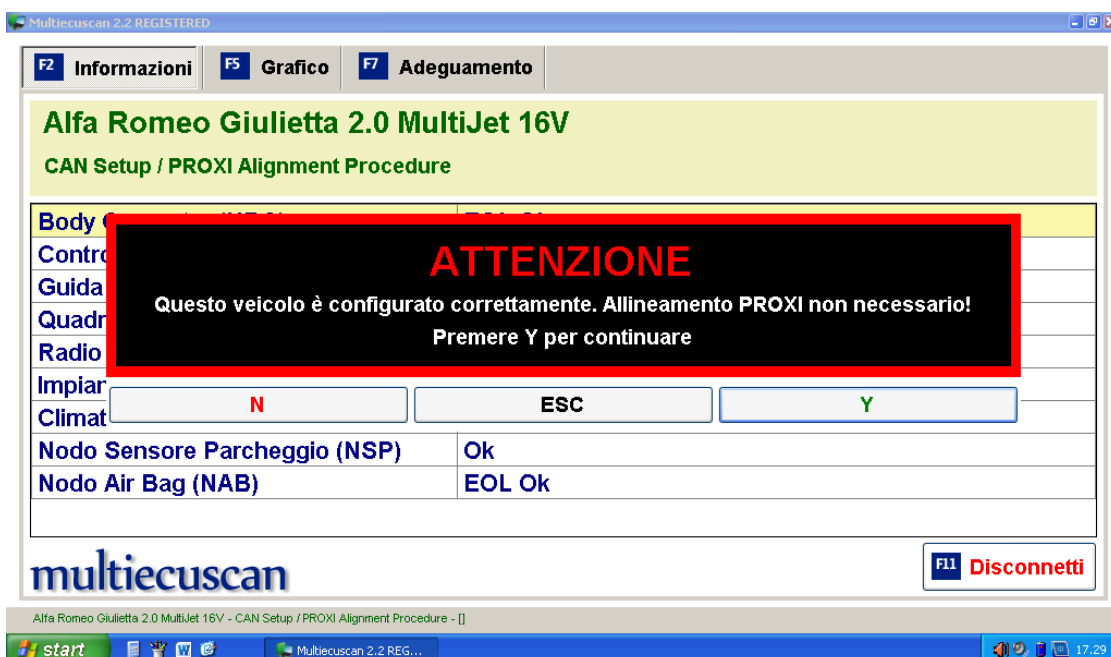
Multiecuscan 2.2 REGISTERED

F2 Informazioni F5 Grafico F7 Adeguamento

Alfa Romeo Giulietta 2.0 MultiJet 16V

CAN Setup / PROXI Alignment Procedure

| | |
|---|---|
| Body C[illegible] | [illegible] |
| Contr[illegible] | |
| Guida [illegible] | |
| Quadr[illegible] | |
| Radio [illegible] | |
| Impiar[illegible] | |
| Climat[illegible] | |
| Nodo Sensore Parcheggio (NSP) | Ok |
| Nodo Air Bag (NAB) | EOL Ok |

ATTENZIONE

Questo veicolo è configurato correttamente. Allineamento PROXI non necessario!

Premere Y per continuare

N ESC Y

multiecuscan

F11 Disconnetti

Alfa Romeo Giulietta 2.0 MultiJet 16V - CAN Setup / PROXI Alignment Procedure - []

start Multiecuscan 2.2 REG... 17.29